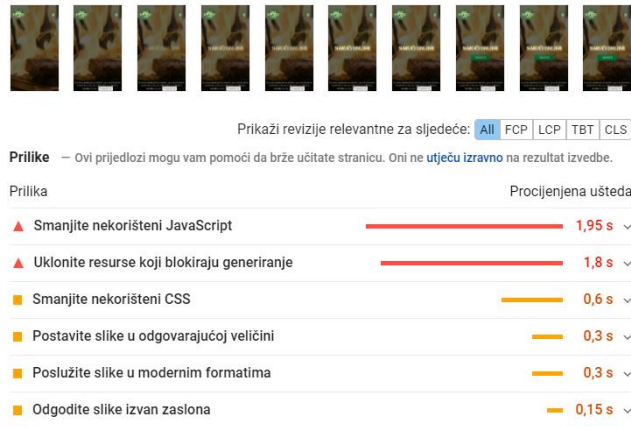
Prikaži revizije relevantne za sljedeće: All FCP LCP TBT CLS

Prilike — Ovi prijedlozi mogu vam pomoći da brže učitate stranicu. Oni ne utječu izravno na rezultat izvedbe.

| Prilika | Procijenjena ušteda |
|---|---|
| Smanjite nekorišteni JavaScript | 1,95 s |
| Uklonite resurse koji blokiraju generiranje | 1,8 s |
| Smanjite nekorišteni CSS | 0,6 s |
| Postavite slike u odgovarajućoj veličini | 0,3 s |
| Poslužite slike u modernim formatima | 0,3 s |
| Odgodite slike izvan zaslona | 0,15 s |